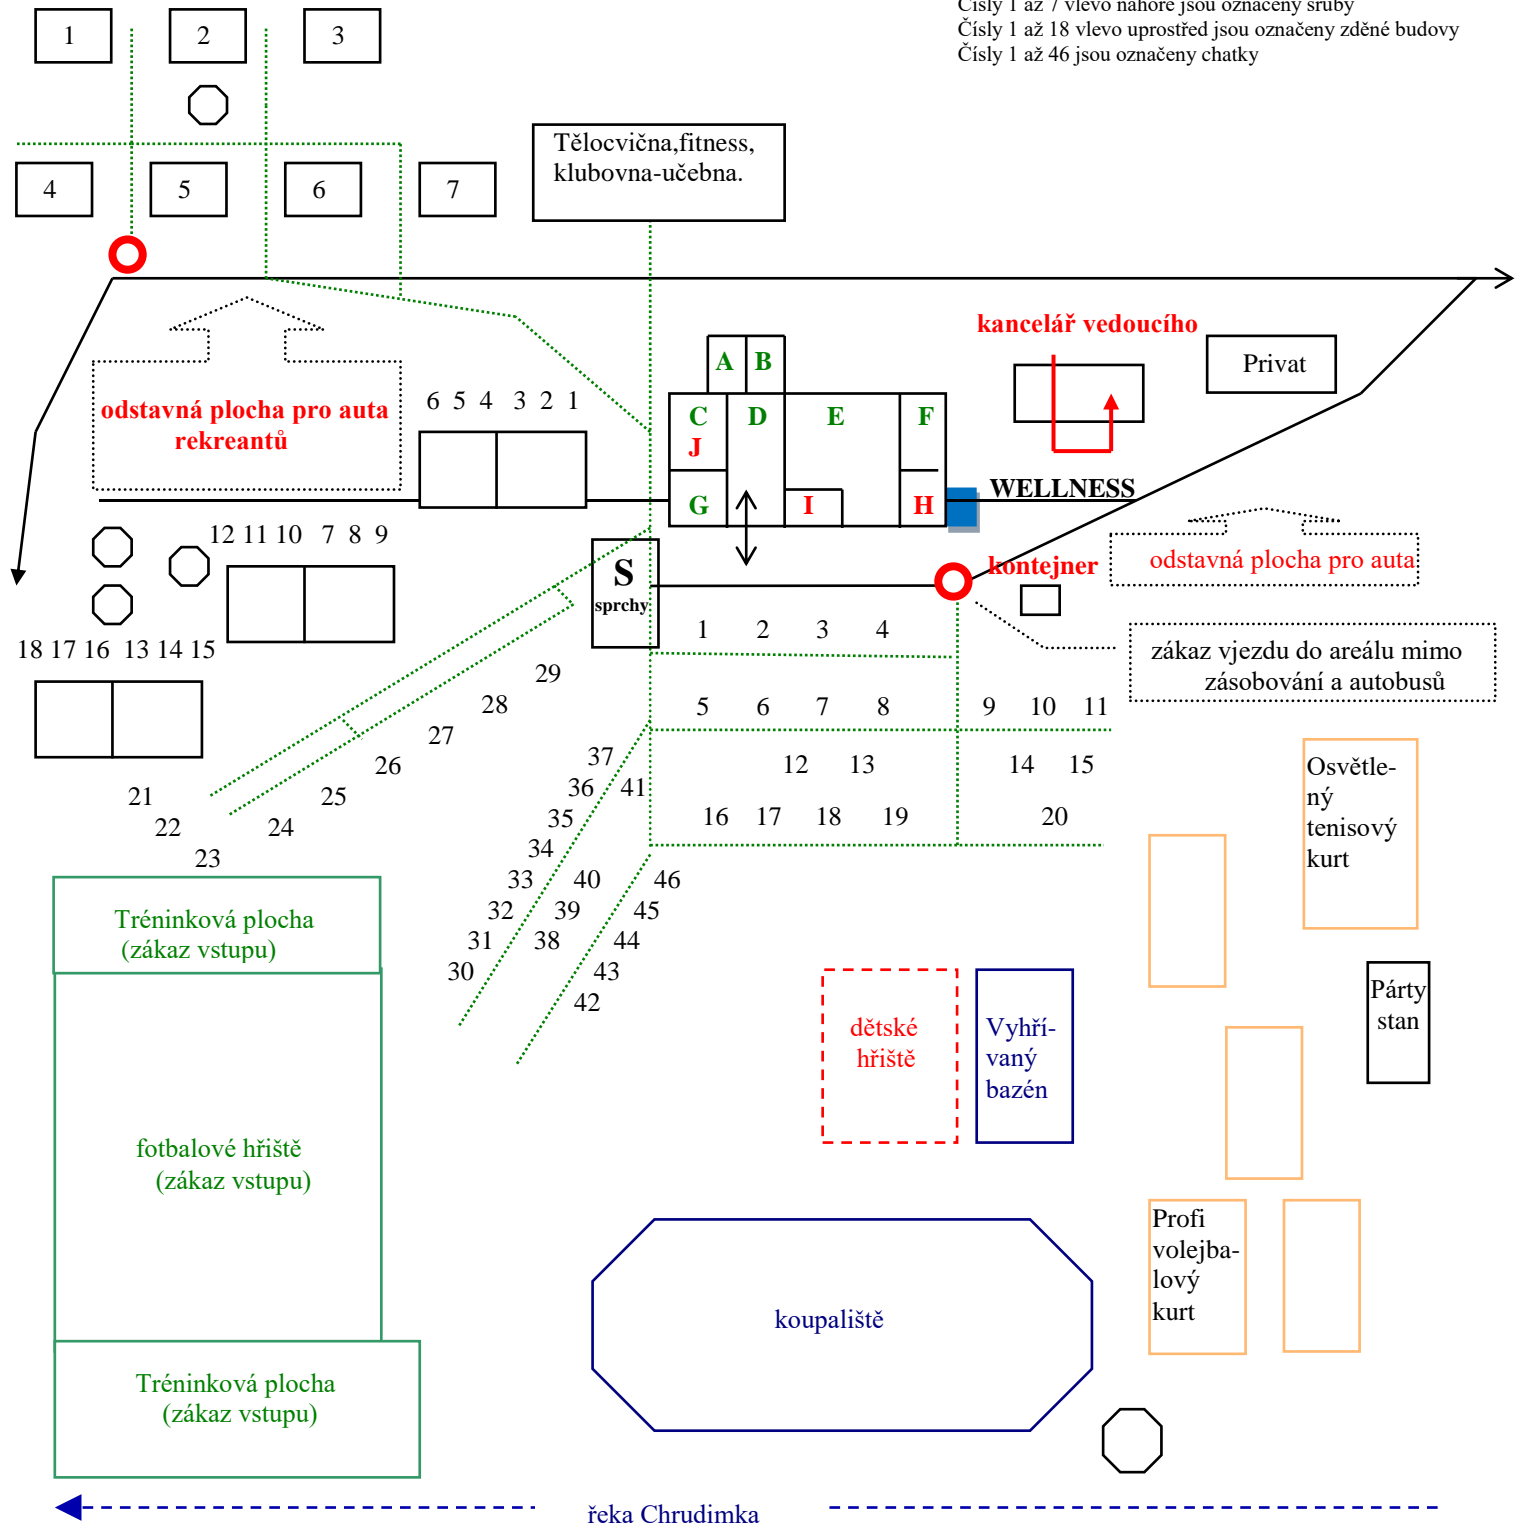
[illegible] 1 až 7 vlevo nahoře jsou označeny sruby
Čísly 1 až 18 vlevo uprostřed jsou označeny zděné budovy
Čísly 1 až 46 jsou označeny chatky

1 2 3

4 5 6 7

Tělocvična,fitness, klubovna-učebna.

kancelář vedoucího

Privat

odstavná plocha pro auta rekreantů

6 5 4 3 2 1

A B
C D E F
J
G I H

WELLNESS

12 11 10 7 8 9

S sprchy

kontejner

odstavná plocha pro auta

18 17 16 13 14 15

1 2 3 4

zákaz vjezdu do areálu mimo zásobování a autobusů

29
28
27
26
25
24
23
22
21

5 6 7 8 9 10 11

37 36 41 35 34 33 40 32 39 31 38 30

12 13 14 15

16 17 18 19 20

46 45 44 43 42

Osvětle-ný tenisový kurt

Tréninková plocha (zákaz vstupu)

dětské hřiště

Vyhří-vaný bazén

Párty stan

fotbalové hřiště (zákaz vstupu)

Profi volejba-lový kurt

koupaliště

Tréninková plocha (zákaz vstupu)

řeka Chrudimka